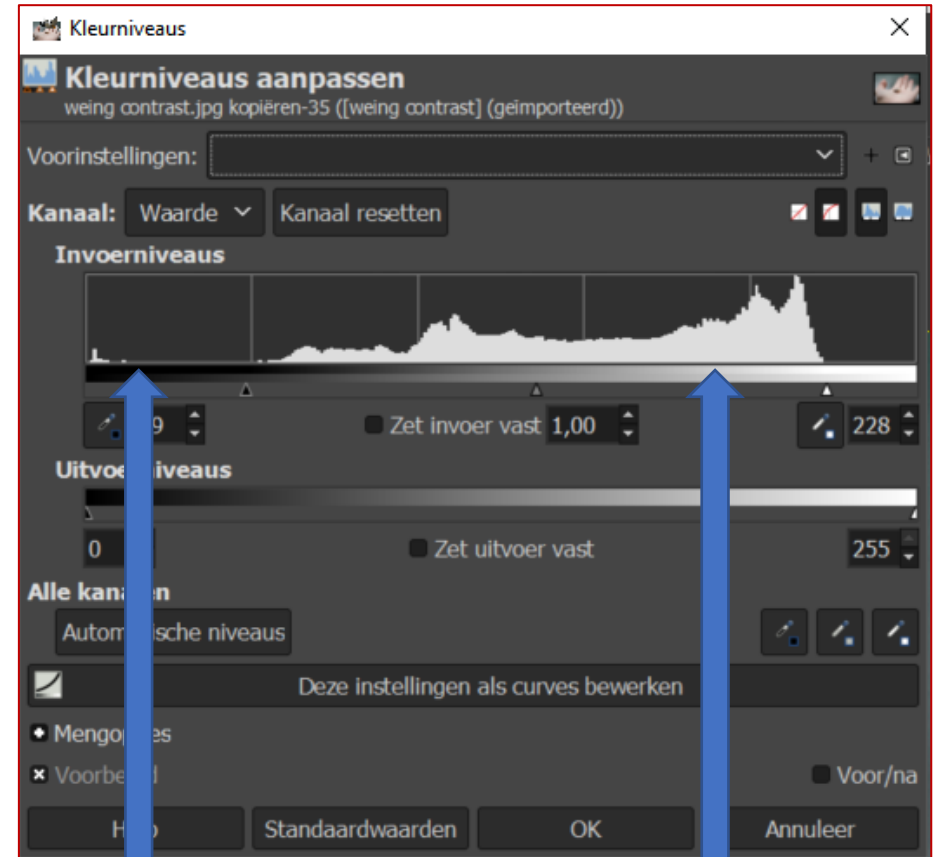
Kleurniveaus

Kleurniveaus aanpassen
weing contrast.jpg kopiëren-35 ([weing contrast] (geïmporteerd))

Voorinstellingen:

Kanaal: Waarde Kanaal resetten

Invoerniveaus

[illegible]9 Zet invoer vast 1,00 228

Uitvoe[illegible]iveaus

0 Zet uitvoer vast 255

Alle kana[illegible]n

Autom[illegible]ische niveaus

Deze instellingen als curves bewerken

Mengop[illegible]es

Voorbe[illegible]

Voor/na

H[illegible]p Standaardwaarden OK Annuleer